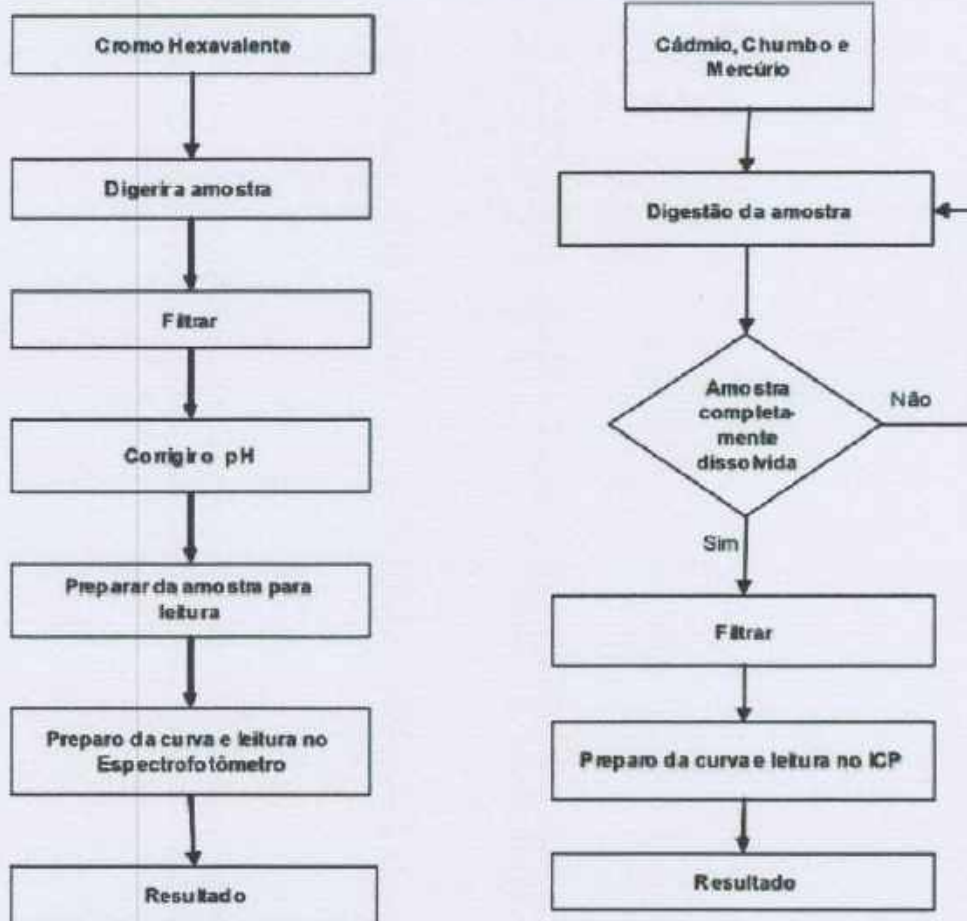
Cromo Hexavalente

Digerir a amostra

Filtrar

Corrigir o pH

Preparar da amostra para leitura

Preparo da curva e leitura no Espectrofotômetro

Resultado

Cádmio, Chumbo e Mercúrio

Digestão da amostra

Amostra completamente dissolvida

Não

Sim

Filtrar

Preparo da curva e leitura no ICP

Resultado